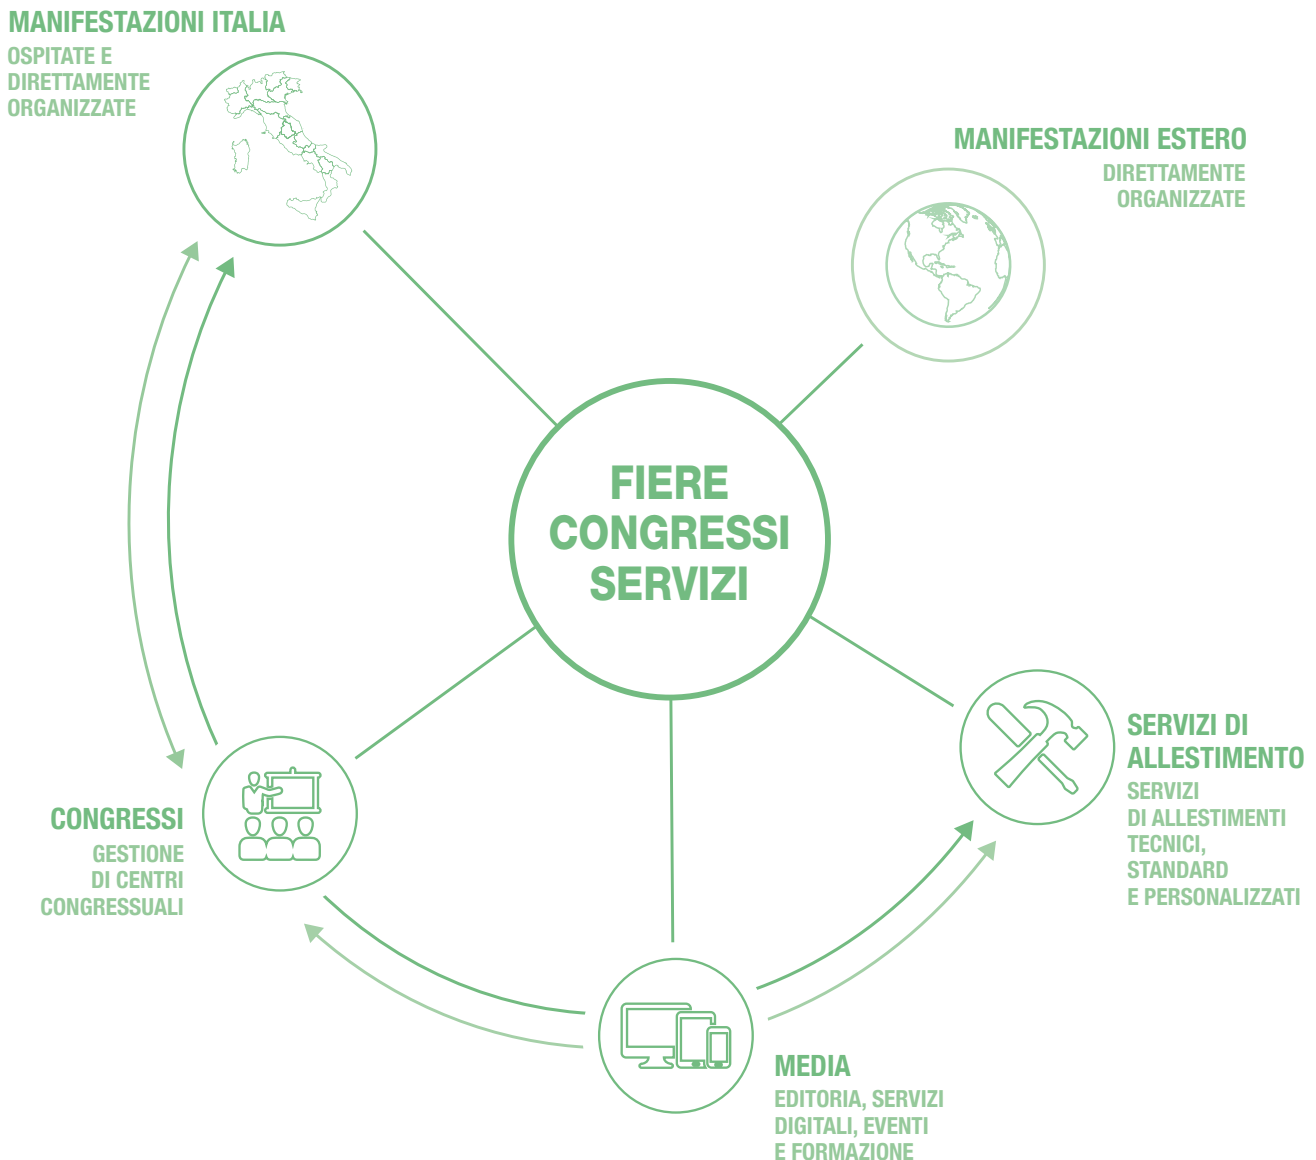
MANIFESTAZIONI ITALIA
OSPITATE E DIRETTAMENTE ORGANIZZATE

MANIFESTAZIONI ESTERO
DIRETTAMENTE ORGANIZZATE

FIERE
CONGRESSI
SERVIZI

CONGRESSI
GESTIONE DI CENTRI CONGRESSUALI

SERVIZI DI ALLESTIMENTO
SERVIZI DI ALLESTIMENTI TECNICI, STANDARD E PERSONALIZZATI

MEDIA
EDITORIA, SERVIZI DIGITALI, EVENTI E FORMAZIONE